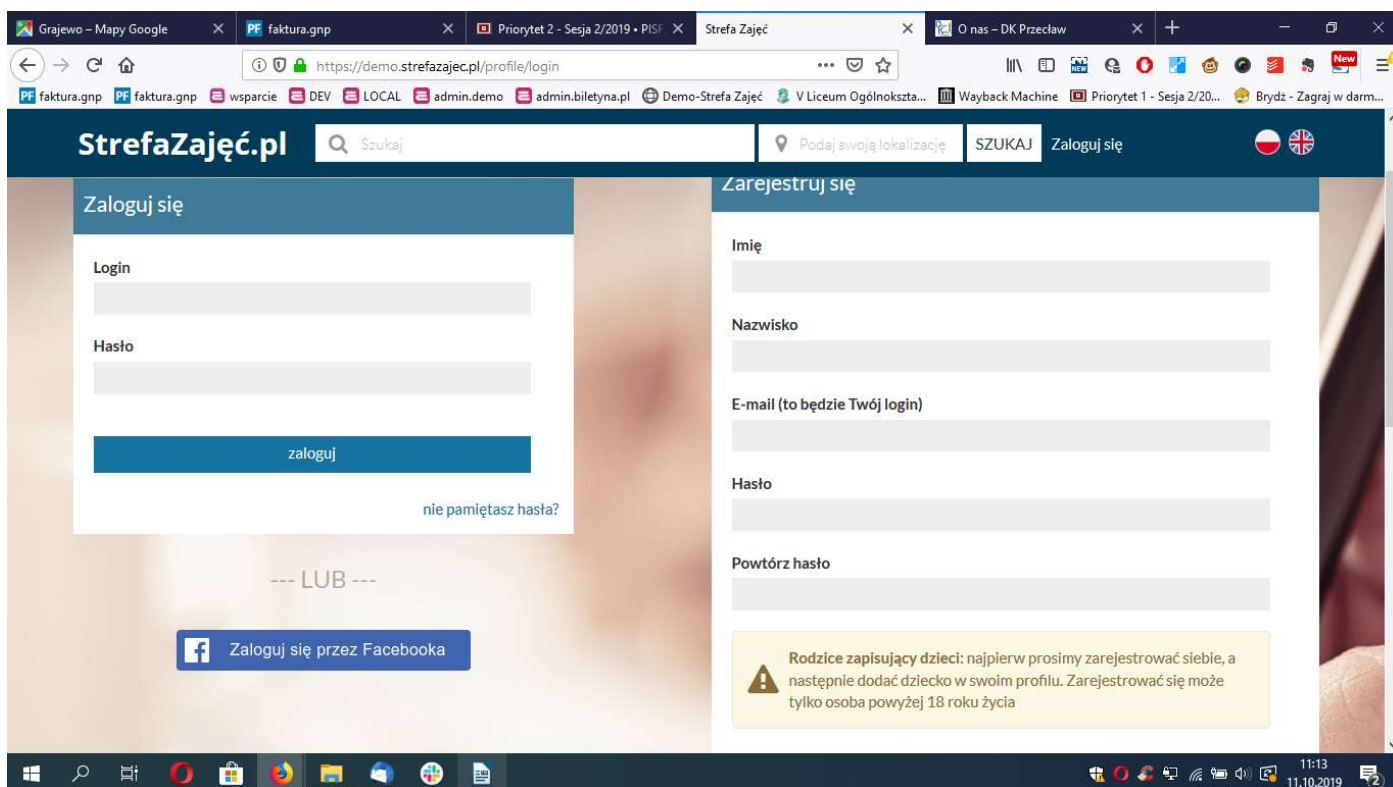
Grajewo – Mapy Google
faktura.gnp
Priorytet 2 - Sesja 2/2019 • PISF
Strefa Zajęć
O nas – DK Przecław

https://demo.strefazajec.pl/profile/login

faktura.gnp faktura.gnp wsparcie DEV LOCAL admin.demo admin.biletyna.pl Demo-Strefa Zajęć V Liceum Ogólnokszta... Wayback Machine Priorytet 1 - Sesja 2/20... Brydż - Zagraj w darm...

StrefaZajęć.pl
Szukaj
Podaj swoją lokalizację
SZUKAJ
Zaloguj się

Zaloguj się

Login

Hasło

zaloguj

nie pamiętasz hasła?

--- LUB ---

Zaloguj się przez Facebooka

Zarejestruj się

Imię

Nazwisko

E-mail (to będzie Twój login)

Hasło

Powtórz hasło

Rodzice zapisujący dzieci: najpierw prosimy zarejestrować siebie, a następnie dodać dziecko w swoim profilu. Zarejestrować się może tylko osoba powyżej 18 roku życia

11:13
11.10.2019